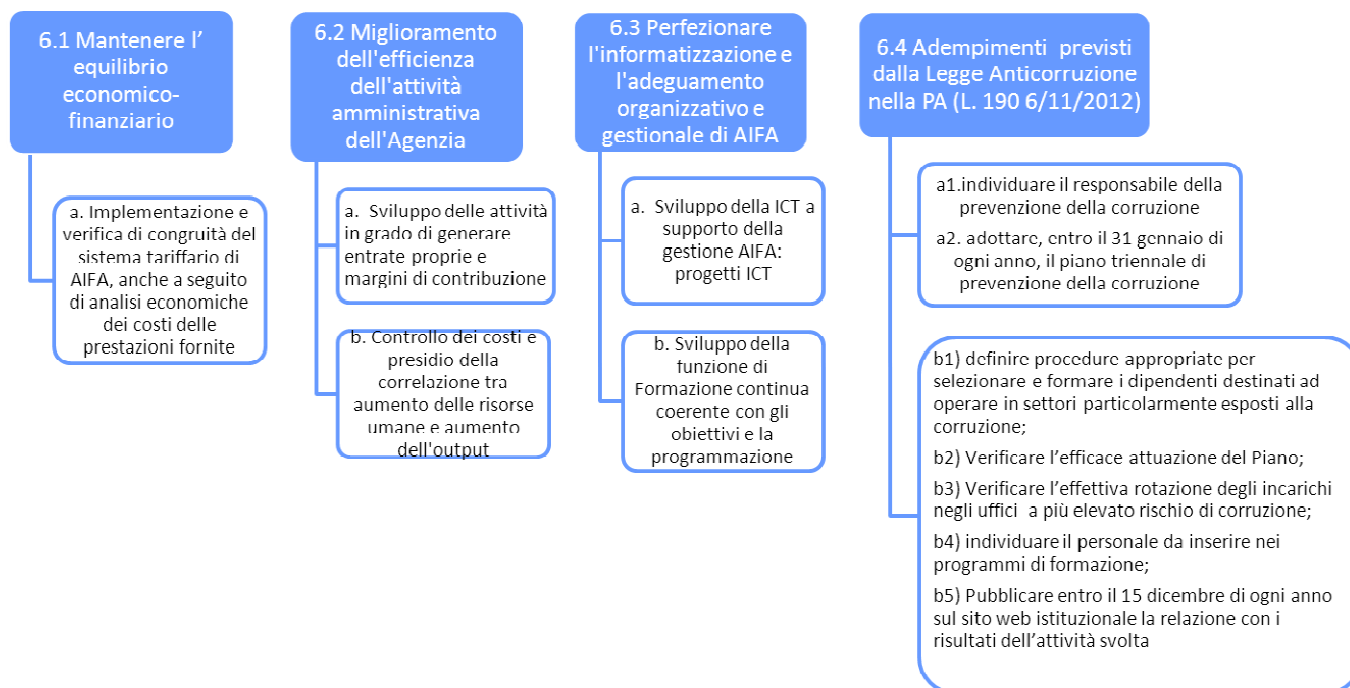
6.1 Mantenere l' equilibrio economico-finanziario

a. Implementazione e verifica di congruità del sistema tariffario di AIFA, anche a seguito di analisi economiche dei costi delle prestazioni fornite

6.2 Miglioramento dell'efficienza dell'attività amministrativa dell'Agenzia

a. Sviluppo delle attività in grado di generare entrate proprie e margini di contribuzione

b. Controllo dei costi e presidio della correlazione tra aumento delle risorse umane e aumento dell'output

6.3 Perfezionare l'informatizzazione e l'adeguamento organizzativo e gestionale di AIFA

a. Sviluppo della ICT a supporto della gestione AIFA: progetti ICT

b. Sviluppo della funzione di Formazione continua coerente con gli obiettivi e la programmazione

6.4 Adempimenti previsti dalla Legge Anticorruzione nella PA (L. 190 6/11/2012)

a1.individuare il responsabile della prevenzione della corruzione

a2. adottare, entro il 31 gennaio di ogni anno, il piano triennale di prevenzione della corruzione

b1) definire procedure appropriate per selezionare e formare i dipendenti destinati ad operare in settori particolarmente esposti alla corruzione;

b2) Verificare l'efficace attuazione del Piano;

b3) Verificare l'effettiva rotazione degli incarichi negli uffici a più elevato rischio di corruzione;

b4) individuare il personale da inserire nei programmi di formazione;

b5) Pubblicare entro il 15 dicembre di ogni anno sul sito web istituzionale la relazione con i risultati dell'attività svolta